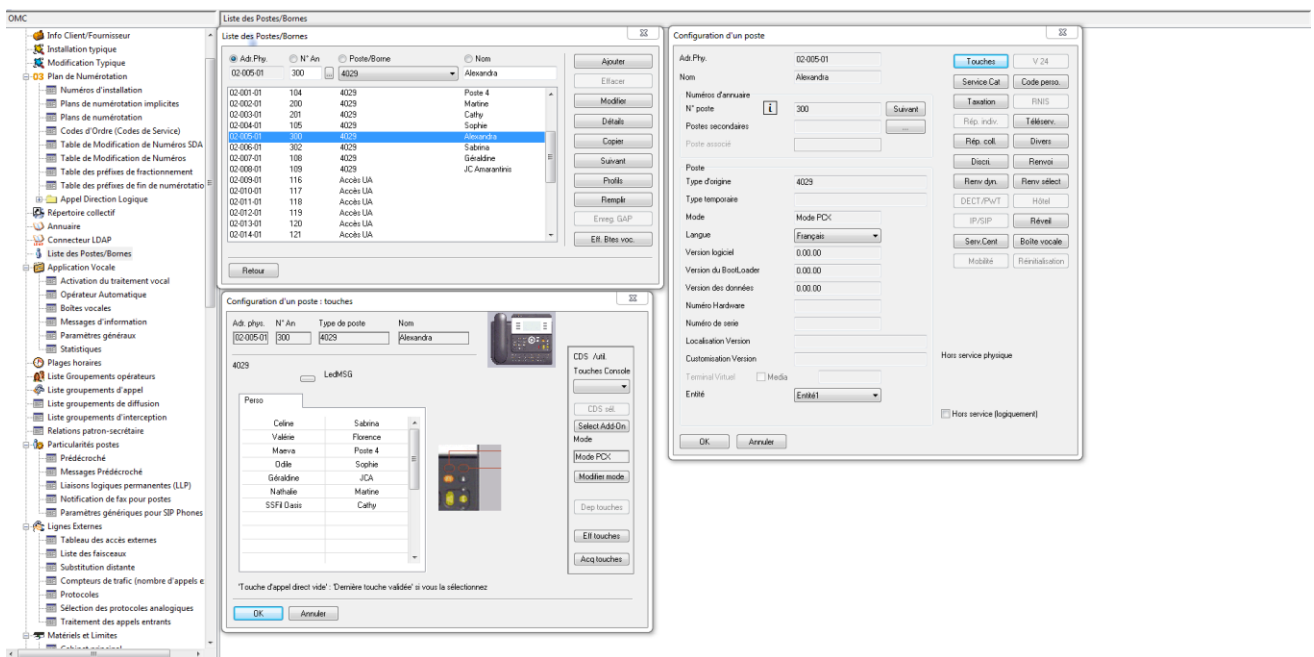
OMC

Info Client/Fournisseur
Installation typique
Modification Typique
Plan de Numérotation
Numéros d'installation
Plans de numérotation implicites
Plans de numérotation
Codes d'Ordre (Codes de Service)
Table de Modification de Numéros SDA
Table de Modification de Numéros
Table des préfixes de fractionnement
Table des préfixes de fin de numérotatio
Appel Direction Logique
Répertoire collectif
Annuaire
Connecteur LDAP
Liste des Postes/Bornes
Application Vocale
Activation du traitement vocal
Opérateur Automatique
Boîtes vocales
Messages d'information
Paramètres généraux
Statistiques
Plages horaires
Liste Groupements opérateurs
Liste groupements d'appel
Liste groupements de diffusion
Liste groupements d'interception
Relations patron-secrétaire
Particularités postes
Prédécroché
Messages Prédécroché
Liaisons logiques permanentes (LLP)
Notification de fax pour postes
Paramètres génériques pour SIP Phones
Lignes Externes
Tableau des accès externes
Liste des faisceaux
Substitution distante
Compteurs de trafic (nombre d'appels e
Protocoles
Sélection des protocoles analogiques
Traitement des appels entrants
Matériels et Limites

Liste des Postes/Bornes

Liste des Postes/Bornes

Adr.Phy. N° An Poste/Borne Nom
02-005-01 300 4029 Alexandra

| | | | |
|---|---|---|---|
| 02-001-01 | 104 | 4029 | Poste 4 |
| 02-002-01 | 200 | 4029 | Martine |
| 02-003-01 | 201 | 4029 | Cathy |
| 02-004-01 | 105 | 4029 | Sophie |
| 02-005-01 | 300 | 4029 | Alexandra |
| 02-006-01 | 302 | 4029 | Sabrina |
| 02-007-01 | 108 | 4029 | Géraldine |
| 02-008-01 | 109 | 4029 | JC Amarantinis |
| 02-009-01 | 116 | Accès UA | |
| 02-010-01 | 117 | Accès UA | |
| 02-011-01 | 118 | Accès UA | |
| 02-012-01 | 119 | Accès UA | |
| 02-013-01 | 120 | Accès UA | |
| 02-014-01 | 121 | Accès UA | |

Ajouter
Effacer
Modifier
Détails
Copier
Suivant
Profils
Remplir
Enreg. GAP
Eff. Btes voc.
Retour

Configuration d'un poste : touches

Adr. phys. N° An Type de poste Nom
02-005-01 300 4029 Alexandra

4029
LedMSG

Perso

| | |
|---|---|
| Celine | Sabrina |
| Valérie | Florence |
| Maeva | Poste 4 |
| Odile | Sophie |
| Géraldine | JCA |
| Nathalie | Martine |
| SSFil Oasis | Cathy |

CDS /util.
Touches Console
CDS sél.
Select Add-On
Mode
Mode PCX
Modifier mode
Dep touches
Eff touches
Acq touches

'Touche d'appel direct vide' : 'Dernière touche validée' si vous la sélectionnez

OK Annuler

Configuration d'un poste

Adr.Phy. 02-005-01
Nom Alexandra
Numéros d'annuaire
N° poste 300 Suivant
Postes secondaires ...
Poste associé
Poste
Type d'origine 4029
Type temporaire
Mode Mode PCX
Langue Français
Version logiciel 0.00.00
Version du BootLoader 0.00.00
Version des données 0.00.00
Numéro Hardware
Numéro de serie
Localisation Version
Customisation Version
Terminal Virtuel Media
Entité Entité1

Touches V 24
Service Cat Code perso.
Taxation RNIS
Rép. indiv. Téléserv.
Rép. coll. Divers
Discri. Renvoi
Renv dyn. Renv sélect
DECT/PWT Hôtel
IP/SIP Réveil
Serv.Cent Boîte vocale
Mobilité Réinitialisation

Hors service physique
Hors service (logiquement)

OK Annuler